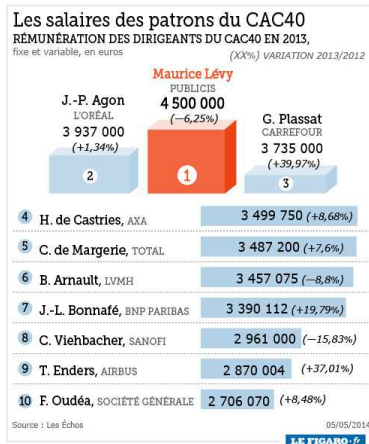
Les salaires des patrons du CAC40

RÉMUNÉRATION DES DIRIGEANTS DU CAC40 EN 2013, fixe et variable, en euros

(XX%) VARIATION 2013/2012

Maurice Lévy
PUBLICIS
4 500 000
(−6,25%)

J.-P. Agon
L'ORÉAL
3 937 000
(+1,34%)

G. Plassat
CARREFOUR
3 735 000
(+39,97%)

1

2

3

4 H. de Castries, AXA 3 499 750 (+8,68%)

5 C. de Margerie, TOTAL 3 487 200 (+7,6%)

6 B. Arnault, LVMH 3 457 075 (−8,8%)

7 J.-L. Bonnafé, BNP PARIBAS 3 390 112 (+19,79%)

8 C. Viehbacher, SANOFI 2 961 000 (−15,83%)

9 T. Enders, AIRBUS 2 870 004 (+37,01%)

10 F. Oudéa, SOCIÉTÉ GÉNÉRALE 2 706 070 (+8,48%)

Source : Les Échos

05/05/2014

LE FIGARO.fr